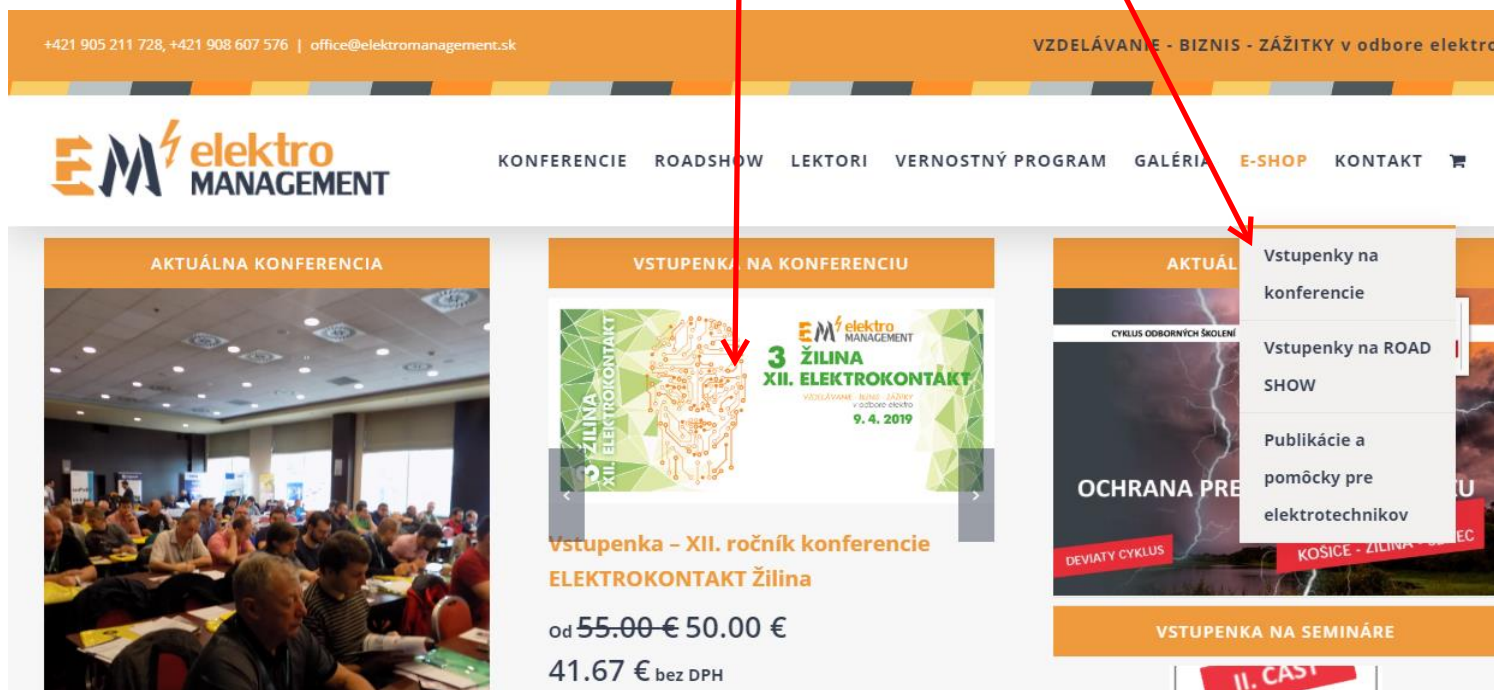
+421 905 211 728, +421 908 607 576 | office@elektromanagement.sk

VZDELÁVANIE - BIZNIS - ZÁŽITKY v odbore elektro

EM elektro MANAGEMENT

KONFERENCIE ROADSHOW LEKTORI VERNOSTNÝ PROGRAM GALÉRIA E-SHOP KONTAKT

AKTUÁLNA KONFERENCIA

VSTUPENKA NA KONFERENCIU

AKTUÁL

Vstupenky na konferencie

Vstupenky na ROAD SHOW

Publikácie a pomôcky pre elektrotechnikov

3 ŽILINA XII. ELEKTROKONTAKT

VZDELÁVANIE - BIZNIS - ZÁŽITKY v odbore elektro

9. 4. 2019

3 ŽILINA XII. ELEKTROKONTAKT

CYKLUS ODBORNÝCH ŠKOLENÍ

OCHRANA PRE

DEVIATY CYKLUS

KOŠICE - ŽILINA

Vstupenka – XII. ročník konferencie ELEKTROKONTAKT Žilina

Od 55.00 € 50.00 €

41.67 € bez DPH

VSTUPENKA NA SEMINÁRE

II. ČASŤ